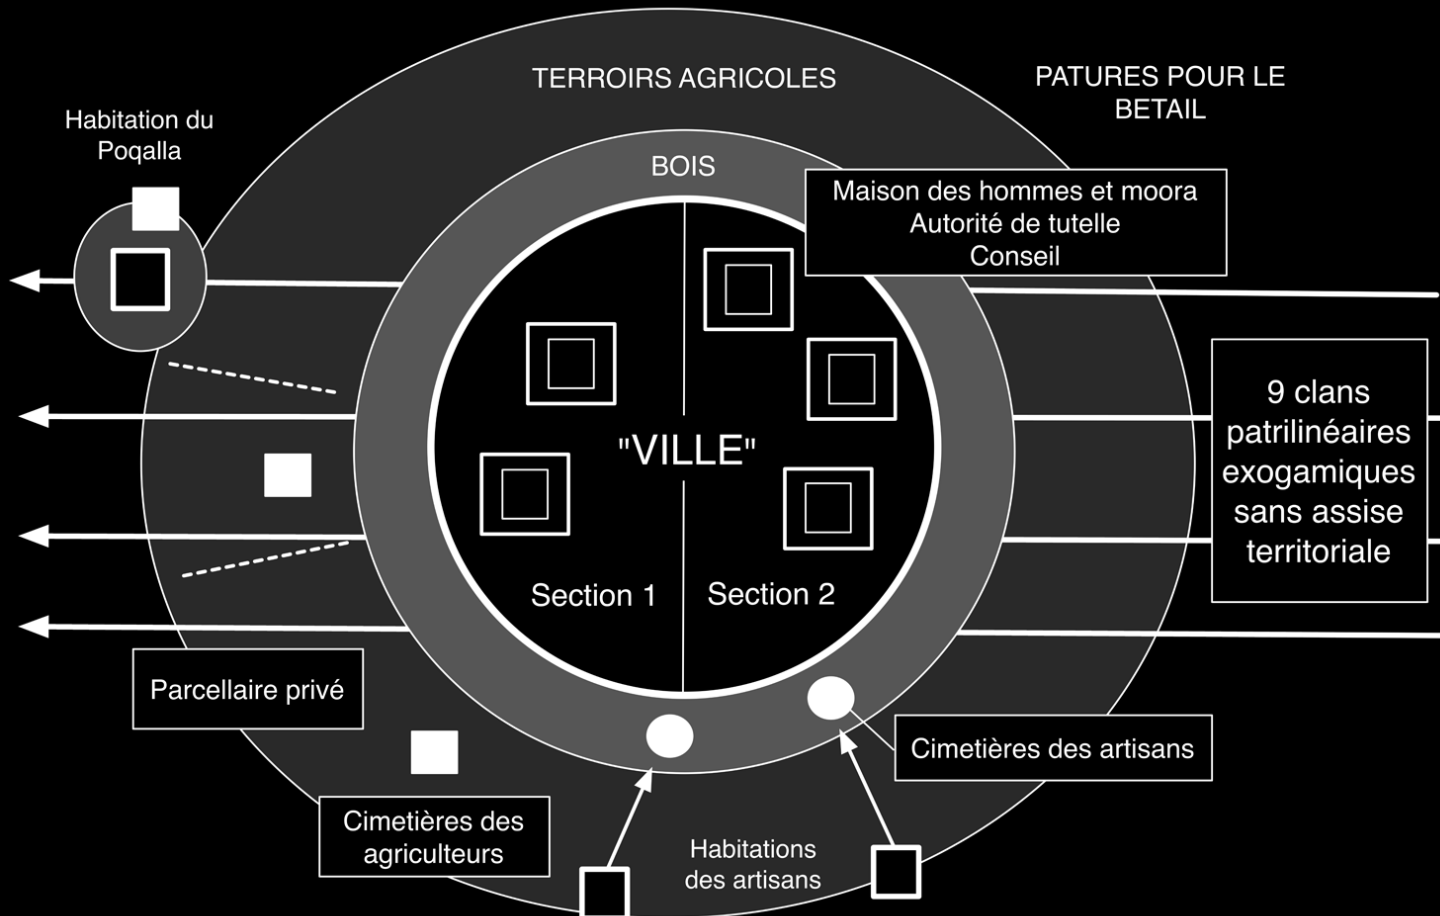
TERROIRS AGRICOLES

PATURES POUR LE BETAIL

Habitation du Poqalla

BOIS

Maison des hommes et moora
Autorité de tutelle
Conseil

"VILLE"

9 clans patrilinéaires exogamiques sans assise territoriale

Section 1

Section 2

Parcellaire privé

Cimetières des artisans

Cimetières des agriculteurs

Habitations des artisans